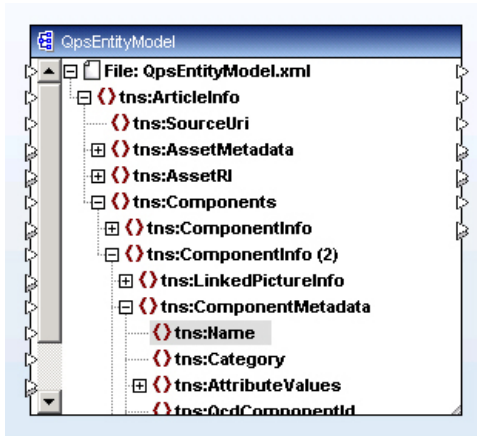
QpsEntityModel

File: QpsEntityModel.xml
tns:ArticleInfo
tns:SourceUri
tns:AssetMetadata
tns:AssetRI
tns:Components
tns:ComponentInfo
tns:ComponentInfo (2)
tns:LinkedPictureInfo
tns:ComponentMetadata
tns:Name
tns:Category
tns:AttributeValues
tns:QcdComponentId